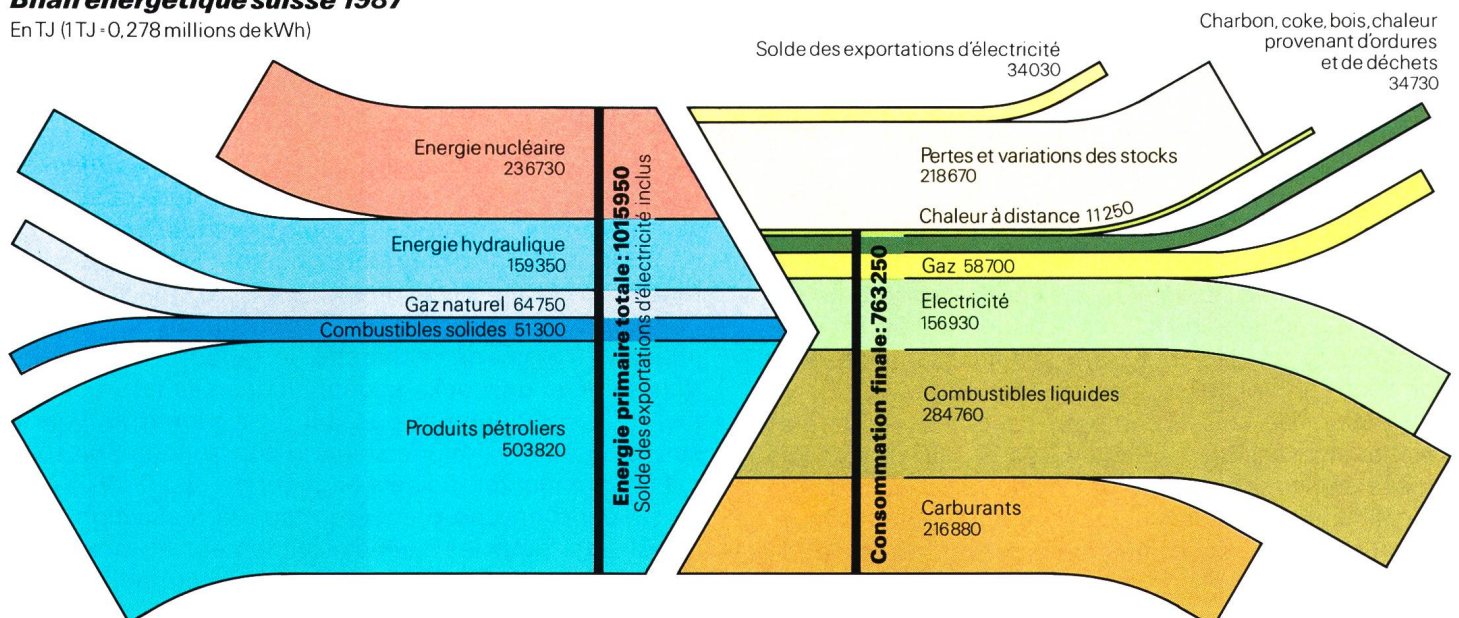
Bilan énergétique suisse 1987
En TJ (1 TJ = 0,278 millions de kWh)

Solde des exportations d'électricité
34030

Charbon, coke, bois, chaleur provenant d'ordures et de déchets
34730

Energie nucléaire
236730

Energie hydraulique
159350

Gaz naturel 64750

Combustibles solides 51300

Produits pétroliers
503820

Energie primaire totale: 1015950
Solde des exportations d'électricité inclus

Pertes et variations des stocks
218670

Chaleur à distance 11250

Gaz 58700

Electricité
156930

Combustibles liquides
284760

Carburants
216880

Consommation finale: 763250